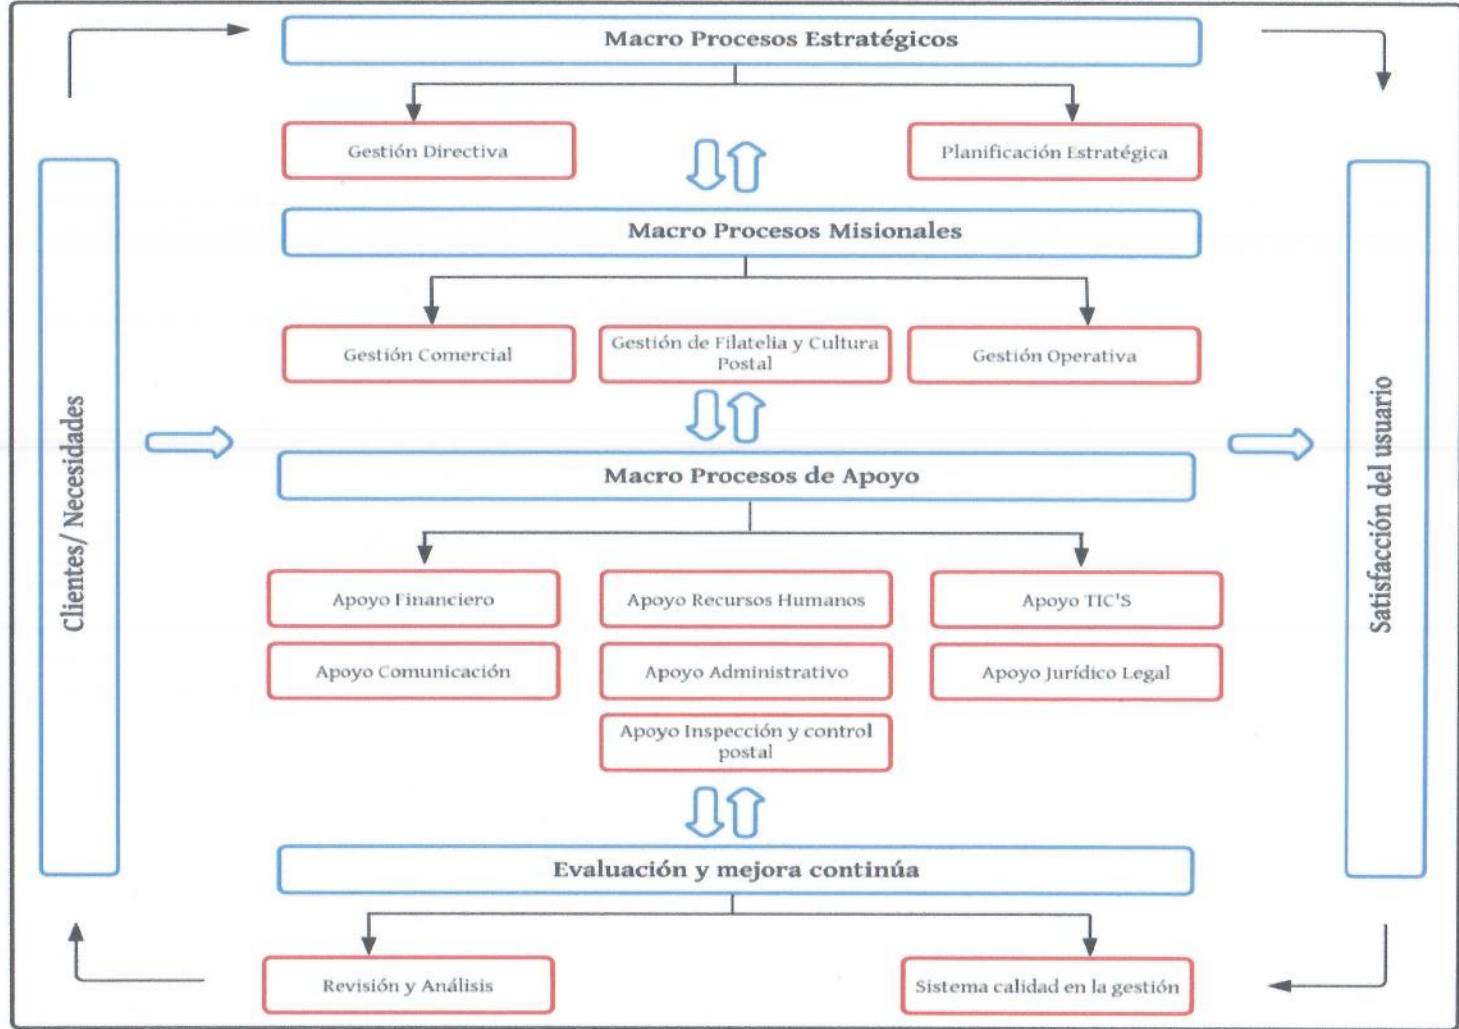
Macro Procesos Estratégicos

Gestión Directiva

Planificación Estratégica

Clientes/ Necesidades

Macro Procesos Misionales

Gestión Comercial

Gestión de Filatelia y Cultura Postal

Gestión Operativa

Satisfacción del usuario

Macro Procesos de Apoyo

Apoyo Financiero

Apoyo Recursos Humanos

Apoyo TIC'S

Apoyo Comunicación

Apoyo Administrativo

Apoyo Jurídico Legal

Apoyo Inspección y control postal

Evaluación y mejora continúa

Revisión y Análisis

Sistema calidad en la gestión